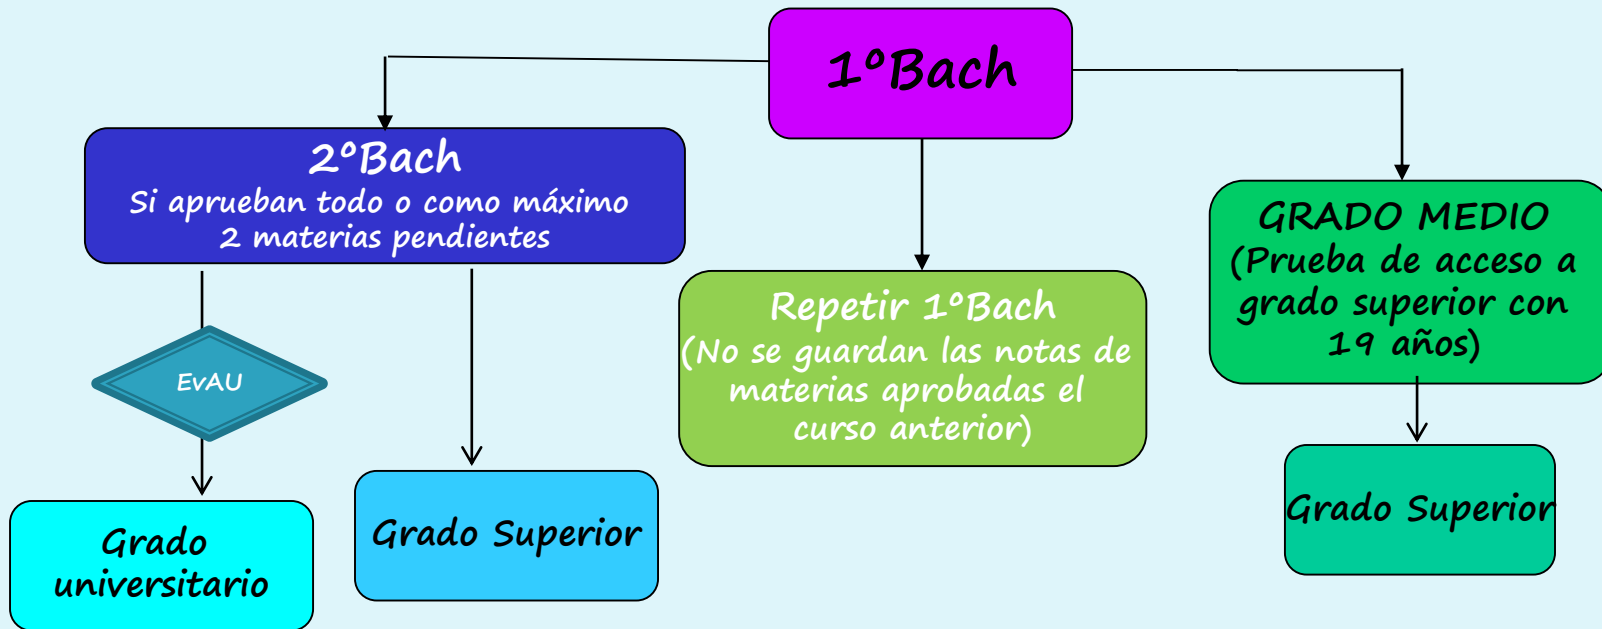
1ºBach

2ºBach
Si aprueban todo o como máximo 2 materias pendientes

Repetir 1ºBach
(No se guardan las notas de materias aprobadas el curso anterior)

GRADO MEDIO
(Prueba de acceso a grado superior con 19 años)

EvAU

Grado universitario

Grado Superior

Grado Superior